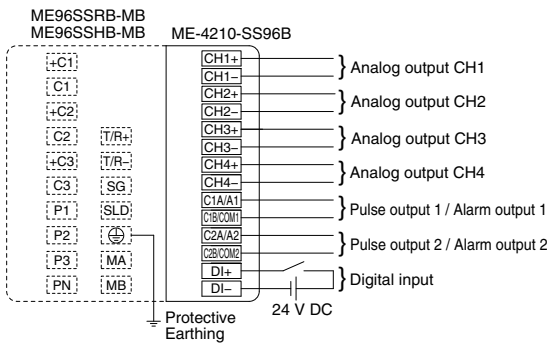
ME96SSRB-MB
ME96SSHB-MB

ME-4210-SS96B

+C1
C1
+C2
C2
+C3
C3
P1
P2
P3
PN

T/R+
T/R−
SG
SLD
⊕
MA
MB

CH1+
CH1−
CH2+
CH2−
CH3+
CH3−
CH4+
CH4−
C1A/A1
C1B/COM1
C2A/A2
C2B/COM2
DI+
DI−

Analog output CH1
Analog output CH2
Analog output CH3
Analog output CH4
Pulse output 1 / Alarm output 1
Pulse output 2 / Alarm output 2
Digital input

24 V DC

Protective Earthing